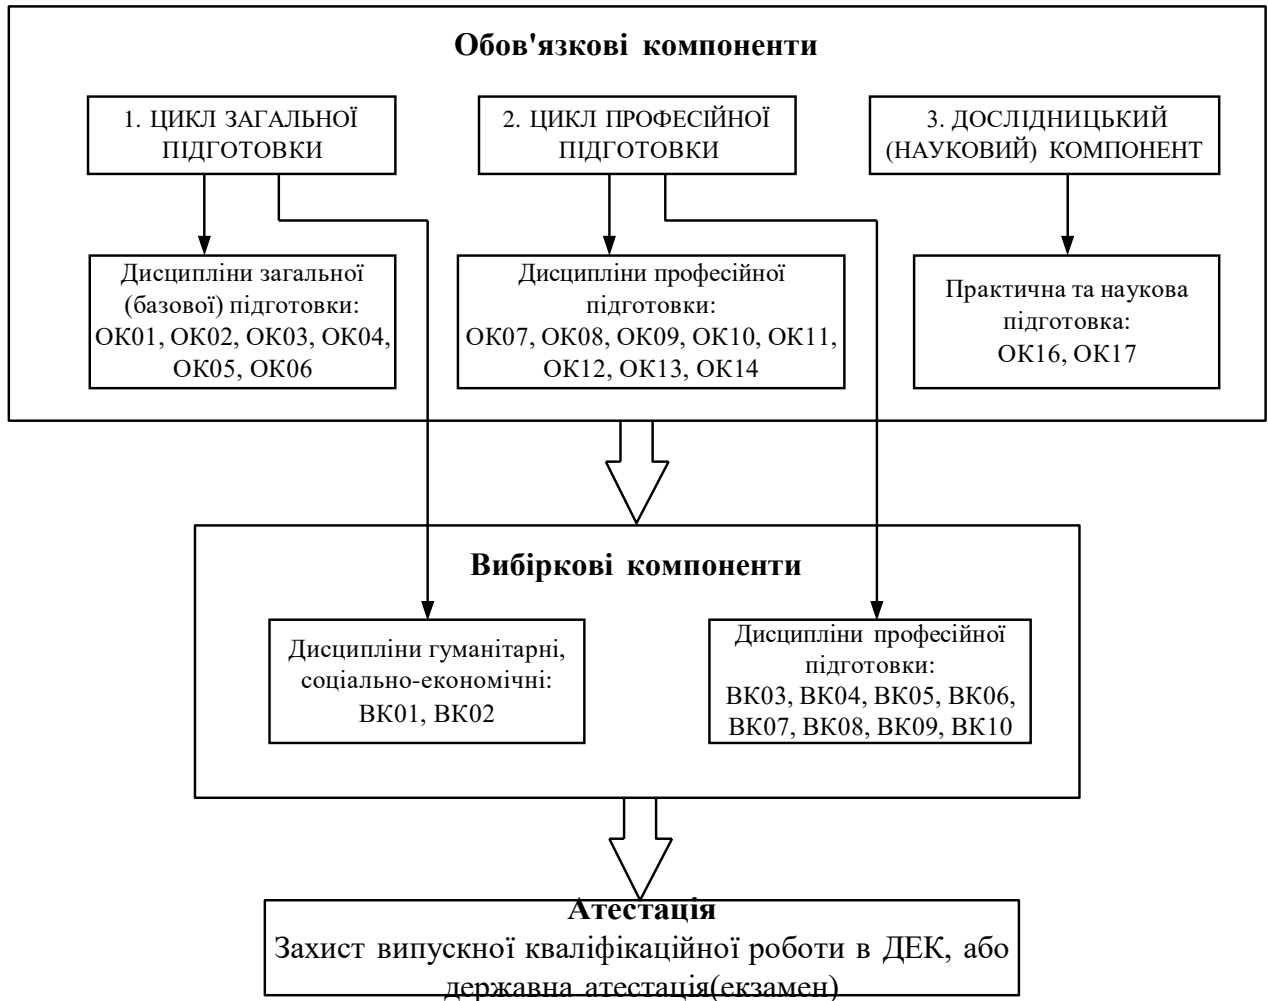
Обов'язкові компоненти

1. ЦИКЛ ЗАГАЛЬНОЇ ПІДГОТОВКИ

2. ЦИКЛ ПРОФЕСІЙНОЇ ПІДГОТОВКИ

3. ДОСЛІДНИЦЬКИЙ (НАУКОВИЙ) КОМПОНЕНТ

Дисципліни загальної (базової) підготовки: ОК01, ОК02, ОК03, ОК04, ОК05, ОК06

Дисципліни професійної підготовки: ОК07, ОК08, ОК09, ОК10, ОК11, ОК12, ОК13, ОК14

Практична та наукова підготовка: ОК16, ОК17

Вибіркові компоненти

Дисципліни гуманітарні, соціально-економічні: ВК01, ВК02

Дисципліни професійної підготовки: ВК03, ВК04, ВК05, ВК06, ВК07, ВК08, ВК09, ВК10

Атестація
Захист випускної кваліфікаційної роботи в ДЕК, або державна атестація(екзамен)